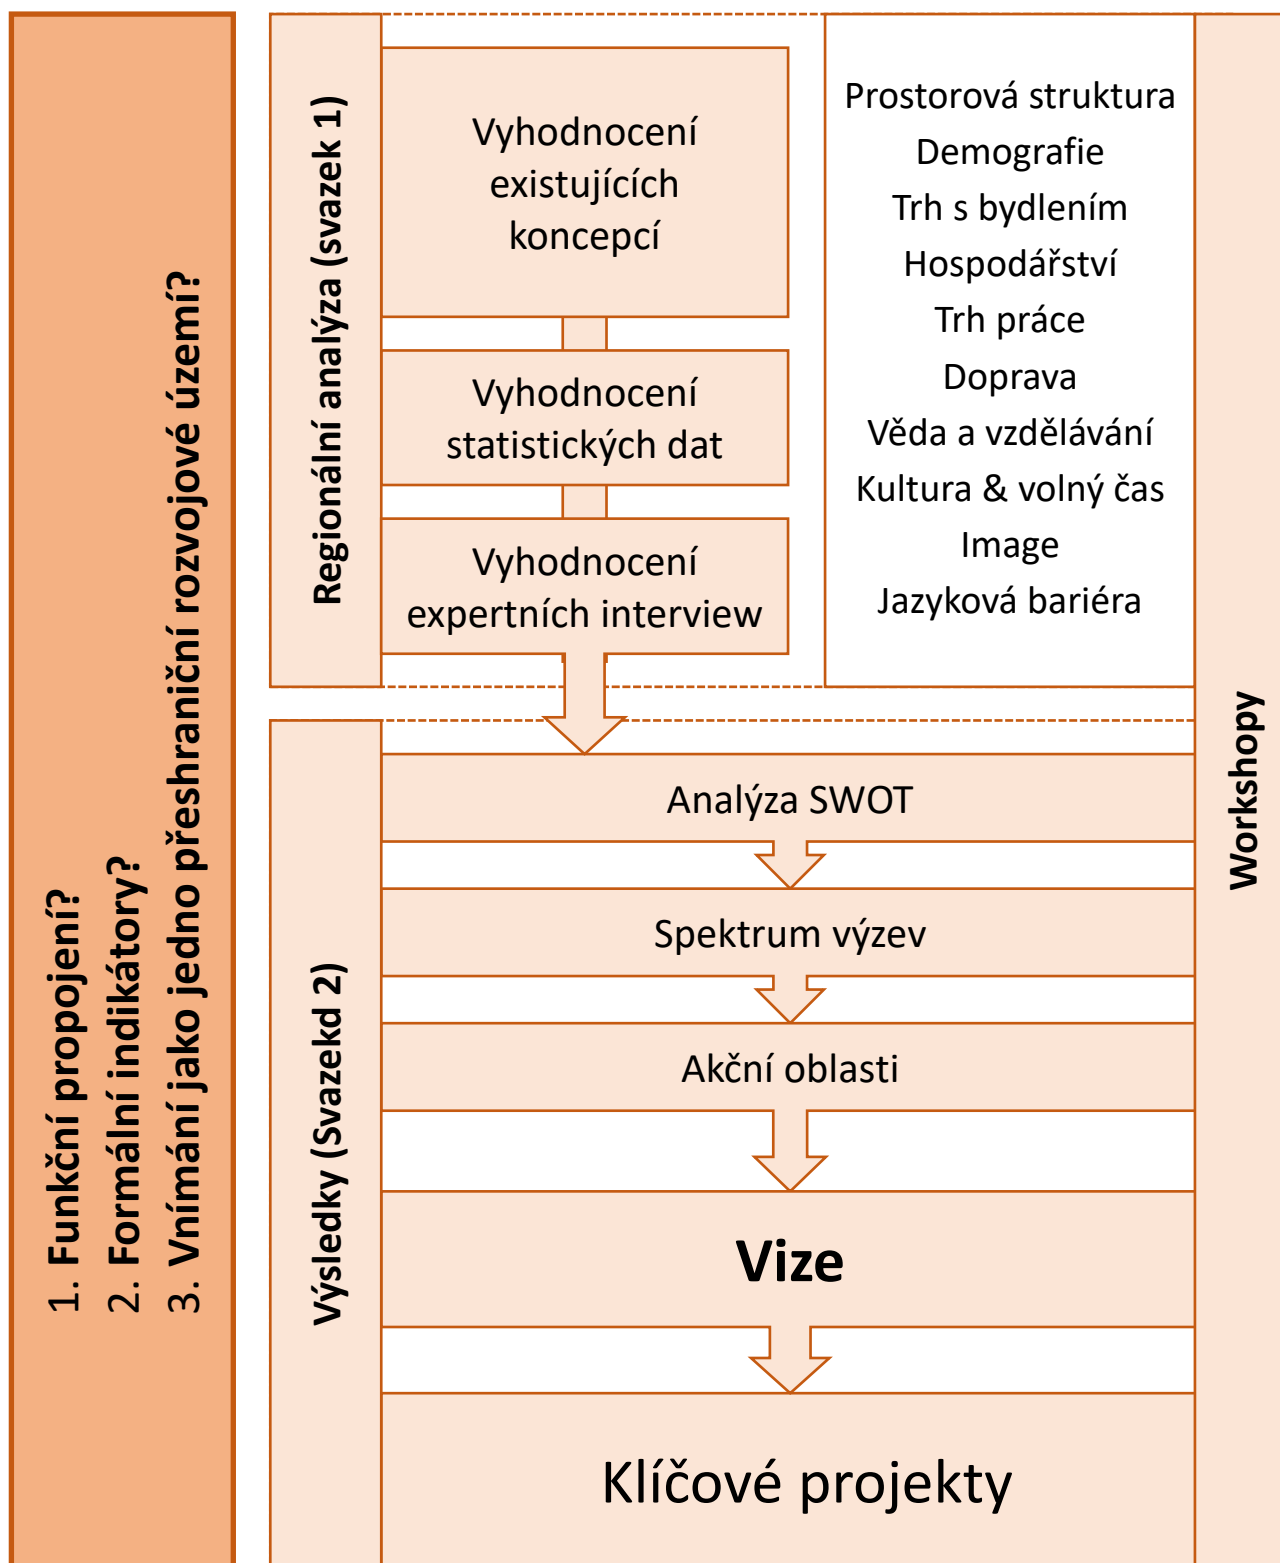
1. Funkční propojení?
2. Formální indikátory?
3. Vnímání jako jedno přeshraniční rozvojové území?

Regionální analýza (svazek 1)

Vyhodnocení existujících koncepcí

Vyhodnocení statistických dat

Vyhodnocení expertních interview

Prostorová struktura
Demografie
Trh s bydlením
Hospodářství
Trh práce
Doprava
Věda a vzdělávání
Kultura & volný čas
Image
Jazyková bariéra

Workshopy

Výsledky (Svazekd 2)

Analýza SWOT

Spektrum výzev

Akční oblasti

Vize

Klíčové projekty